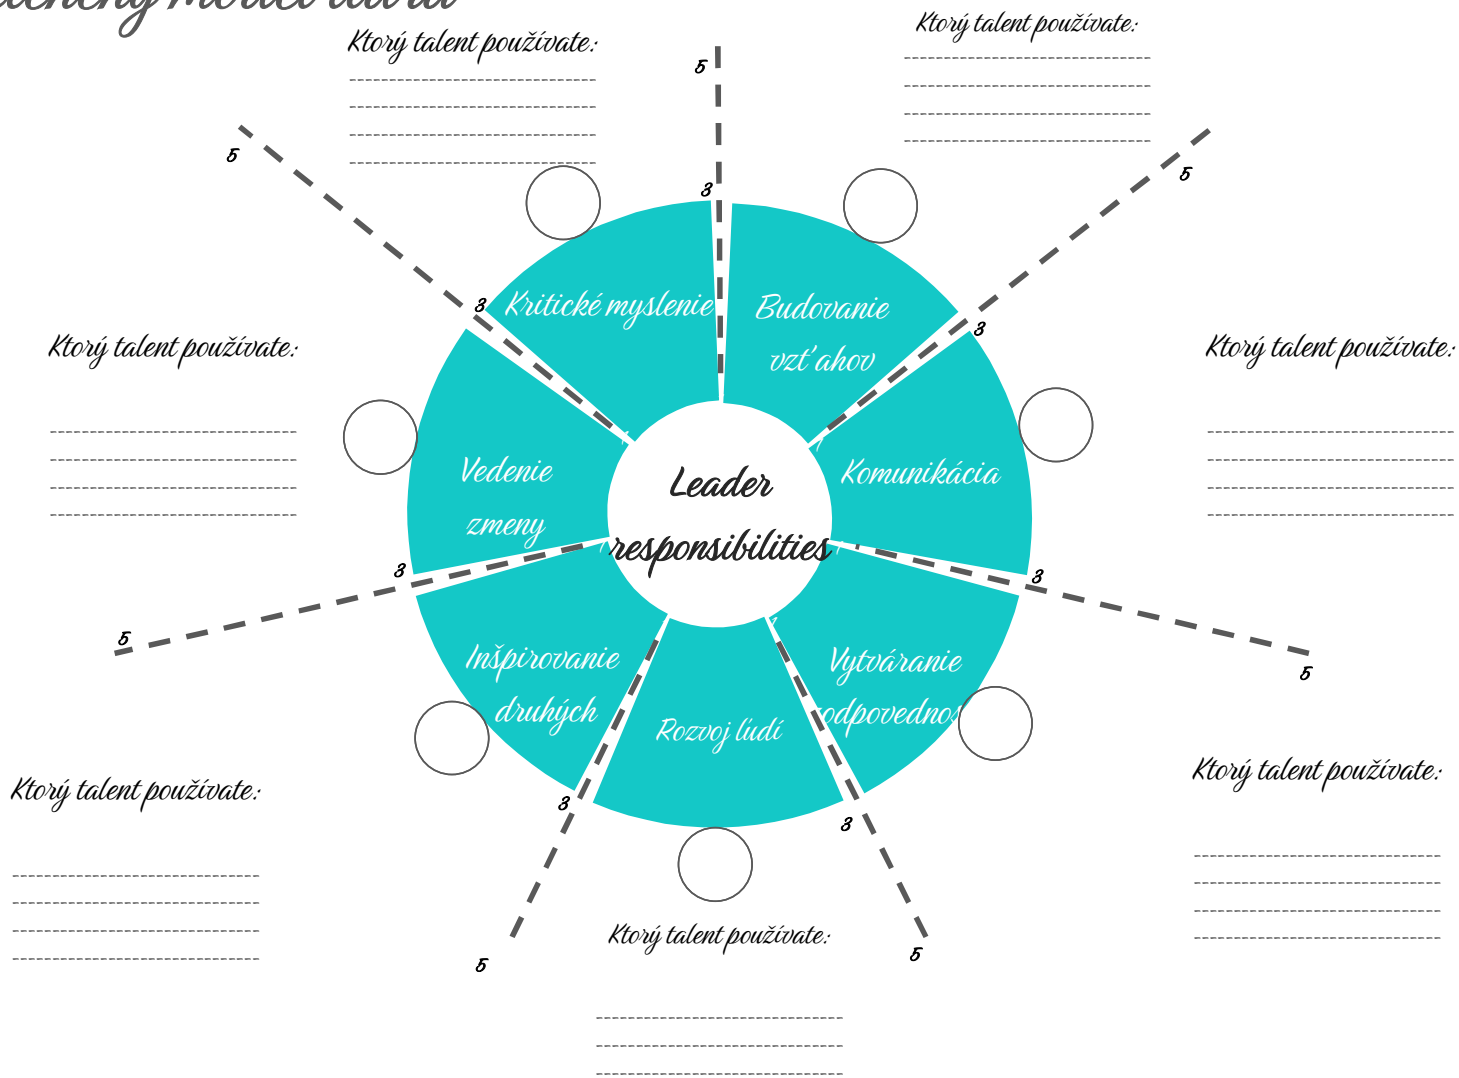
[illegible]

Ktorý talent používate:

Ktorý talent používate:

5

5

5

3

3

3

Kritické myslenie

Budovanie vzťahov

Ktorý talent používate:

Ktorý talent používate:

Vedenie zmeny

Leader responsibilities

Komunikácia

3

3

5

5

Inšpirovanie druhých

Rozvoj ľudí

Vytváranie odpovednos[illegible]

3

3

Ktorý talent používate:

Ktorý talent používate:

5

5

Ktorý talent používate: